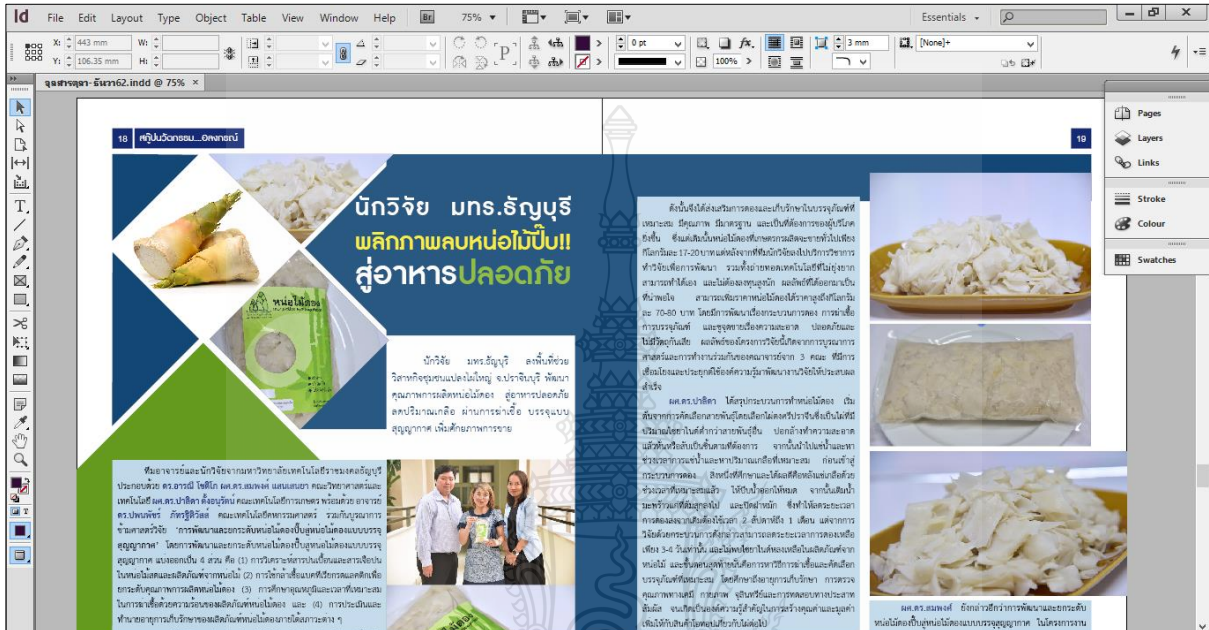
Id File Edit Layout Type Object Table View Window Help Br 75%

Essentials

X: 443 mm
Y: 106.35 mm
W:
H:

0 pt
100%
3 mm
[None]+

จุลสารจุฬา- ธันวา62.indd @ 75% ×

18 สถาบันวิจัยและพัฒนา...อคเทคอ

นักวิจัย มทร.ธัญบุรี
พลิกภาพลบหน่อไม้ปี๊บ!!
สู่อาหารปลอดภัย

หน่อไม้ดอง

นักวิจัย มทร.ธัญบุรี ลงพื้นที่ช่วยวิสาหกิจชุมชนแปลงใหญ่ จ.ปราจีนบุรี พัฒนาคุณภาพการผลิตหน่อไม้ดอง สู่อาหารปลอดภัย ลดปริมาณเกลือ ผ่านการฆ่าเชื้อ บรรจุแบบสุญญากาศ เพิ่มศักยภาพการขาย

ทีมอาจารย์และนักวิจัยจากมหาวิทยาลัยเทคโนโลยีราชมงคลธัญบุรี ประกอบด้วย ดร.อารณี โชติโก ผศ.ดร.สมพงษ์ แสนแสงชา คณะวิทยาศาสตร์และเทคโนโลยี ผศ.ดร.ปาลิดา ตั้งอนุรัตน์ คณะเทคโนโลยีการเกษตร พร้อมด้วย อาจารย์ ดร.ปพนพัชร์ ภัทรฐิติวัลย์ คณะเทคโนโลยีคหกรรมศาสตร์ ร่วมกันบูรณาการข้ามศาสตร์วิจัย "การพัฒนาและยกระดับหน่อไม้ดองปี๊บสู่หน่อไม้ดองแบบบรรจุสุญญากาศ" โดยการพัฒนาและยกระดับหน่อไม้ปี๊บสู่หน่อไม้ดองแบบบรรจุสุญญากาศ แบ่งออกเป็น 4 ส่วน คือ (1) การวิเคราะห์การปนเปื้อนและสารเจือปนในหน่อไม้สดและผลิตภัณฑ์จากหน่อไม้ (2) การใช้กล้าเชื้อแบคทีเรียกรดแลคติกเพื่อยกระดับคุณภาพการผลิตหน่อไม้ดอง (3) การศึกษาคุณสมบัติทางกายภาพในการฆ่าเชื้อด้วยความร้อนของผลิตภัณฑ์หน่อไม้ดอง และ (4) การประเมินและทำนายอายุการเก็บรักษาของผลิตภัณฑ์หน่อไม้ดองภายใต้สภาวะต่าง ๆ

19

ดังนั้นจึงได้ส่งเสริมการดองและเก็บรักษาในบรรจุภัณฑ์ที่เหมาะสม มีคุณภาพ มีมาตรฐาน และเป็นที่ต้องการของผู้บริโภคยิ่งขึ้น ซึ่งแต่เดิมนั้นหน่อไม้ดองที่เกษตรกรผลิตจะขายทั่วไปเพียงกิโลกรัมละ 17-20 บาทแต่หลังจากที่ทีมนักวิจัยลงไปบริการวิชาการทำวิจัยเพื่อการพัฒนา รวมทั้งถ่ายทอดเทคโนโลยีที่ไม่ยุ่งยาก สามารถทำได้เอง และได้ผลผลิตที่ได้ออกมาเป็นที่น่าพอใจ สามารถเพิ่มราคาหน่อไม้ดองได้ราคาสูงถึงกิโลกรัมละ 70-80 บาท โดยมีการพัฒนาเรื่องกระบวนการดอง การฆ่าเชื้อ การบรรจุภัณฑ์ และชุมชนเรื่องความสะอาด ปลอดภัยและไม่มีวัตถุกันเสีย ผลลัพธ์ของโครงการวิจัยนี้เกิดจากการบูรณาการศาสตร์และการทำงานร่วมกันของคณาจารย์จาก 3 คณะ ที่มีการเชื่อมโยงและประยุกต์ใช้องค์ความรู้มาพัฒนางานวิจัยให้ประสบผลสำเร็จ

ผศ.ดร.ปาลิดา ได้สรุปกระบวนการทำหน่อไม้ดอง เริ่มต้นจากการคัดเลือกลักษณะที่ดีโดยเลือกไม่ดองที่ปราจีนซึ่งเป็นไผ่ที่มีปริมาณไซยาไนด์ต่ำกว่าสายพันธุ์อื่น ปอกผิวทำความสะอาด แล้วหั่นหรือสับเป็นชิ้นตามที่ต้องการ จากนั้นนำไปแช่น้ำและหาช่วงระยะเวลาการแช่น้ำและปริมาณเกลือที่เหมาะสม ก่อนเข้าสู่กระบวนการดอง สิ่งที่นักวิจัยศึกษาและได้ผลดีคือหลังแช่เกลือด้วยช่วงเวลาที่เหมาะสมแล้ว ให้บีบน้ำออกให้หมด จากนั้นเติมน้ำมะพร้าวแท้ที่ผ่านการต้ม และปิดฝาหลัก ซึ่งทำให้ลดระยะเวลาการดองลงจากเดิมซึ่งใช้เวลา 2 สัปดาห์ถึง 1 เดือน แต่จากการวิจัยด้วยกระบวนการดังกล่าวสามารถลดระยะเวลาการดองเหลือเพียง 3-4 วันเท่านั้น และไม่พบไซยาไนด์ของหน่อไม้ในผลิตภัณฑ์จากหน่อไม้ และขั้นตอนสุดท้ายนั้นคือการฆ่าเชื้อและการคัดเลือกบรรจุภัณฑ์ที่เหมาะสม โดยศึกษาอายุการเก็บรักษา การตรวจคุณภาพทางเคมี กายภาพ จุลินทรีย์และการทดสอบทางประสาทสัมผัส จนเกิดเป็นองค์ความรู้สำคัญในการสร้างคุณค่าและมูลค่าเพิ่มให้กับสินค้าโดยคนเกี่ยวกับหน่อไม้

ผศ.ดร.สมพงษ์ ยังกล่าวถึงการพัฒนาและยกระดับหน่อไม้ดองปี๊บสู่หน่อไม้ดองแบบบรรจุสุญญากาศ ในโครงการงาน

Pages
Layers
Links
Stroke
Colour
Swatches